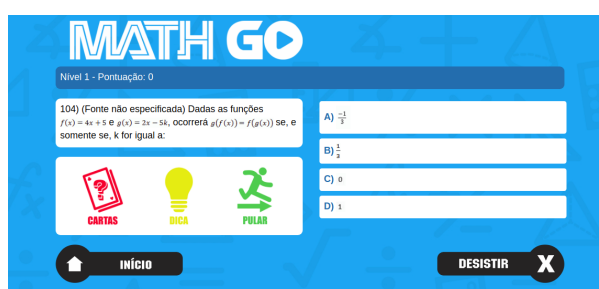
MATH GO

Nível 1 - Pontuação: 0

104) (Fonte não especificada) Dadas as funções $f(x) = 4x + 5$ e $g(x) = 2x - 5k$, ocorrerá $g(f(x)) = f(g(x))$ se, e somente se, k for igual a:

CARTAS

DICA

PULAR

A) $\frac{-1}{3}$

B) $\frac{1}{3}$

C) 0

D) 1

INÍCIO

DESISTIR

X